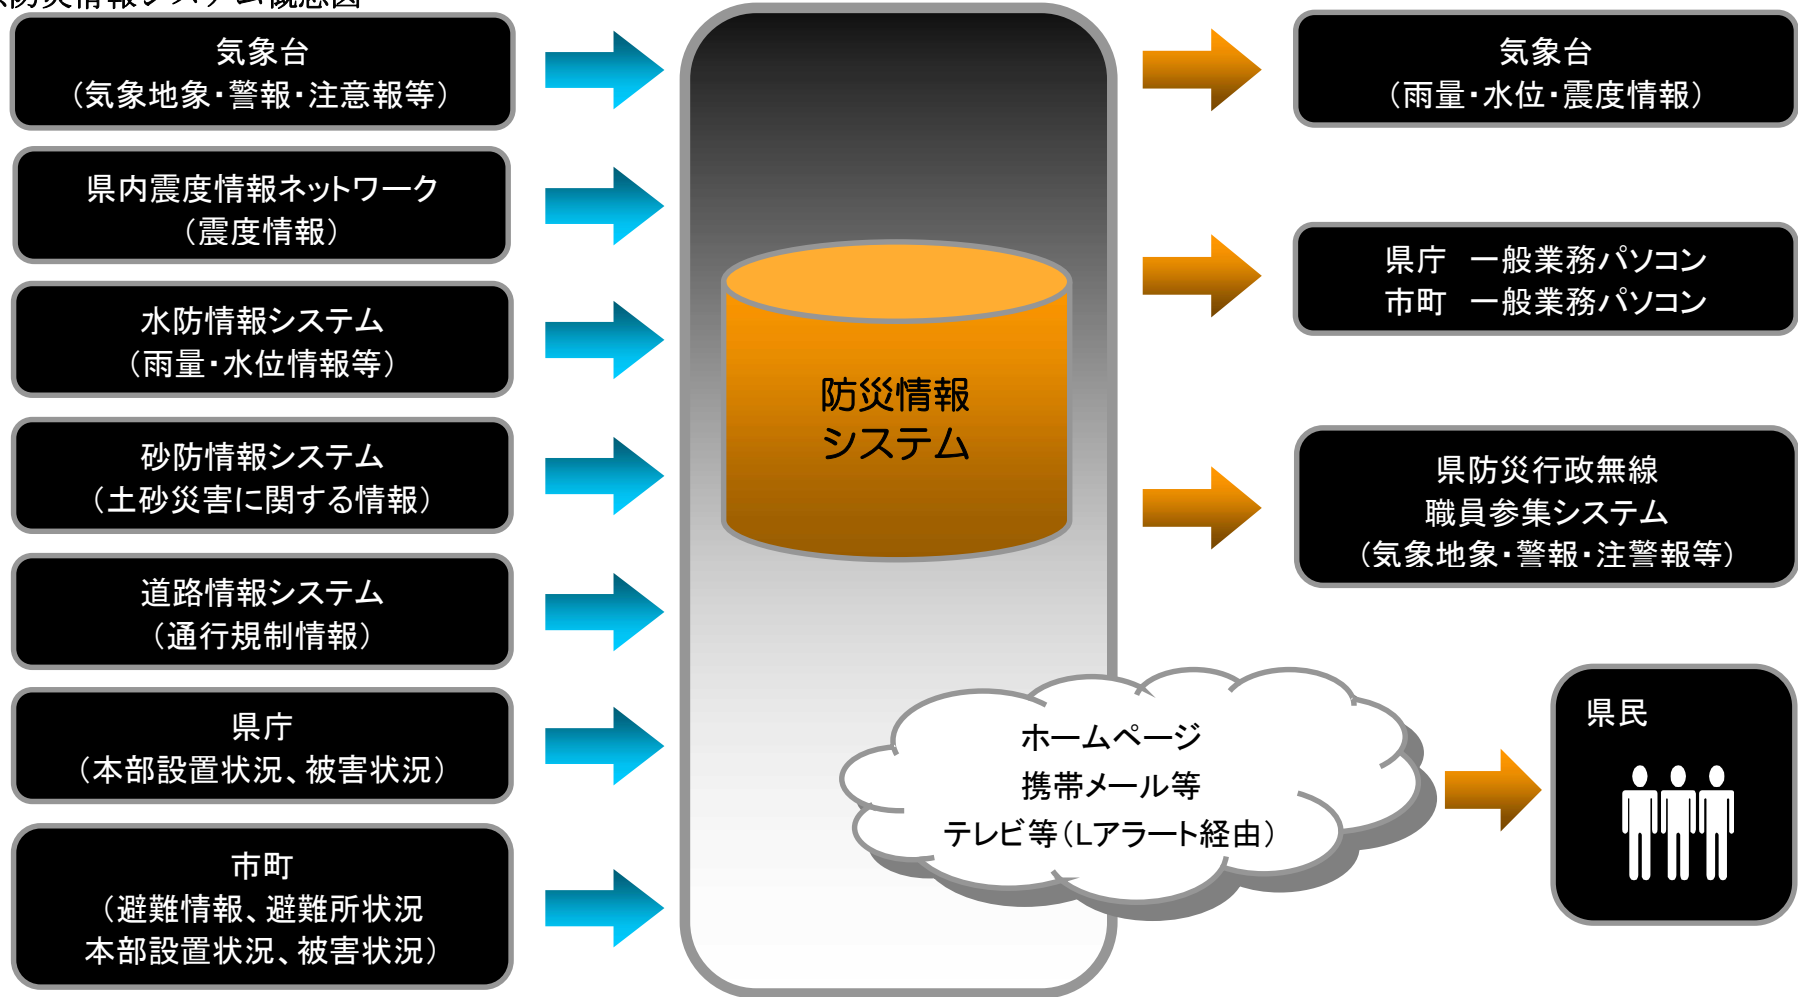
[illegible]防災情報システム概念図

気象台
（気象地象・警報・注意報等）

県内震度情報ネットワーク
（震度情報）

水防情報システム
（雨量・水位情報等）

砂防情報システム
（土砂災害に関する情報）

道路情報システム
（通行規制情報）

県庁
（本部設置状況、被害状況）

市町
（避難情報、避難所状況
本部設置状況、被害状況）

防災情報
システム

ホームページ
携帯メール等
テレビ等（Lアラート経由）

気象台
（雨量・水位・震度情報）

県庁　一般業務パソコン
市町　一般業務パソコン

県防災行政無線
職員参集システム
（気象地象・警報・注警報等）

県民